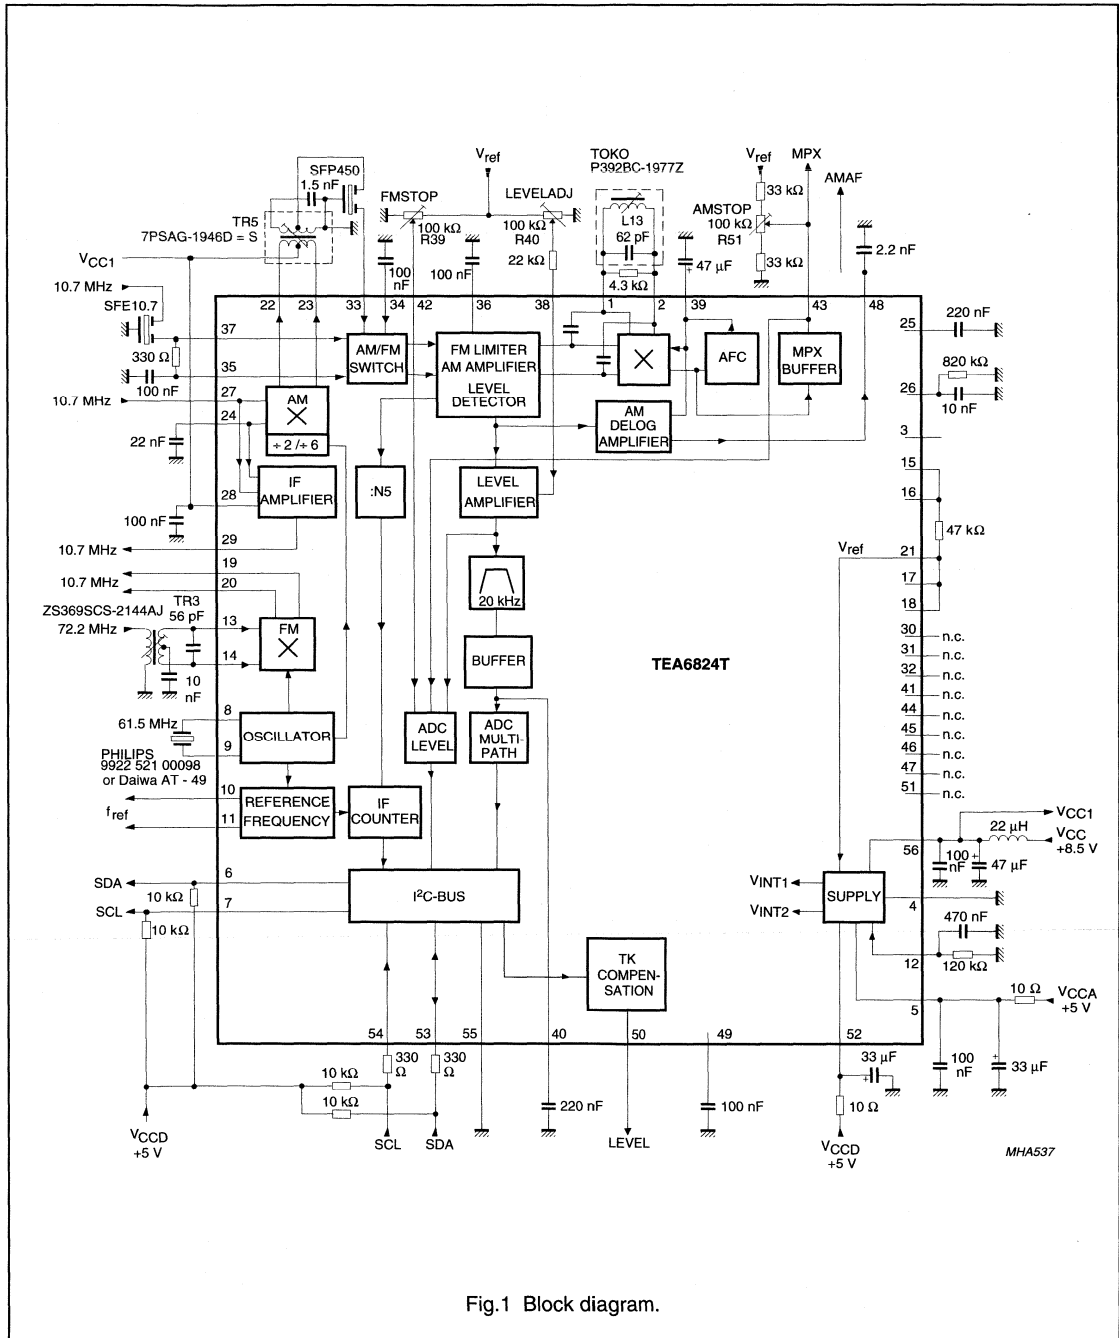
SFP450
1.5 nF
TR5
7PSAG-1946D = S
$V_{ref}$
FMSTOP
100 kΩ
R39
LEVELADJ
100 kΩ
R40
TOKO
P392BC-1977Z
L13
62 pF
4.3 kΩ
$V_{ref}$
MPX
AMAF
33 kΩ
AMSTOP
100 kΩ
R51
33 kΩ
2.2 nF
$V_{CC1}$
100 nF
100 nF
22 kΩ
47 μF
10.7 MHz
SFE10.7
330 Ω
100 nF
10.7 MHz
22 nF
100 nF
10.7 MHz
10.7 MHz
ZS369SCS-2144AJ
72.2 MHz
TR3
56 pF
10 nF
61.5 MHz
PHILIPS
9922 521 00098
or Daiwa AT - 49
$f_{ref}$
SDA
SCL
10 kΩ
10 kΩ
22
23
33
34
42
36
38
1
2
39
43
48
37
35
27
24
28
29
19
20
13
14
8
9
10
11
6
7
AM/FM SWITCH
FM LIMITER AM AMPLIFIER
LEVEL DETECTOR
AFC
MPX BUFFER
AM
÷ 2 / ÷ 6
AM DELOG AMPLIFIER
IF AMPLIFIER
:N5
LEVEL AMPLIFIER
20 kHz
BUFFER
FM
OSCILLATOR
REFERENCE FREQUENCY
IF COUNTER
ADC LEVEL
ADC MULTI-PATH
TEA6824T
$I^2C$-BUS
TK COMPEN-SATION
SUPPLY
$V_{INT1}$
$V_{INT2}$
$V_{ref}$
25
220 nF
26
820 kΩ
10 nF
3
15
16
47 kΩ
21
17
18
30 n.c.
31 n.c.
32 n.c.
41 n.c.
44 n.c.
45 n.c.
46 n.c.
47 n.c.
51 n.c.
$V_{CC1}$
22 μH
$V_{CC}$
+8.5 V
56
100 nF
47 μF
4
470 nF
12
120 kΩ
10 Ω
$V_{CCA}$
+5 V
5
54
53
55
40
50
49
52
330 Ω
330 Ω
10 kΩ
10 kΩ
220 nF
100 nF
33 μF
10 Ω
100 nF
33 μF
$V_{CCD}$
+5 V
SCL
SDA
LEVEL
$V_{CCD}$
+5 V
MHA537

Fig.1 Block diagram.